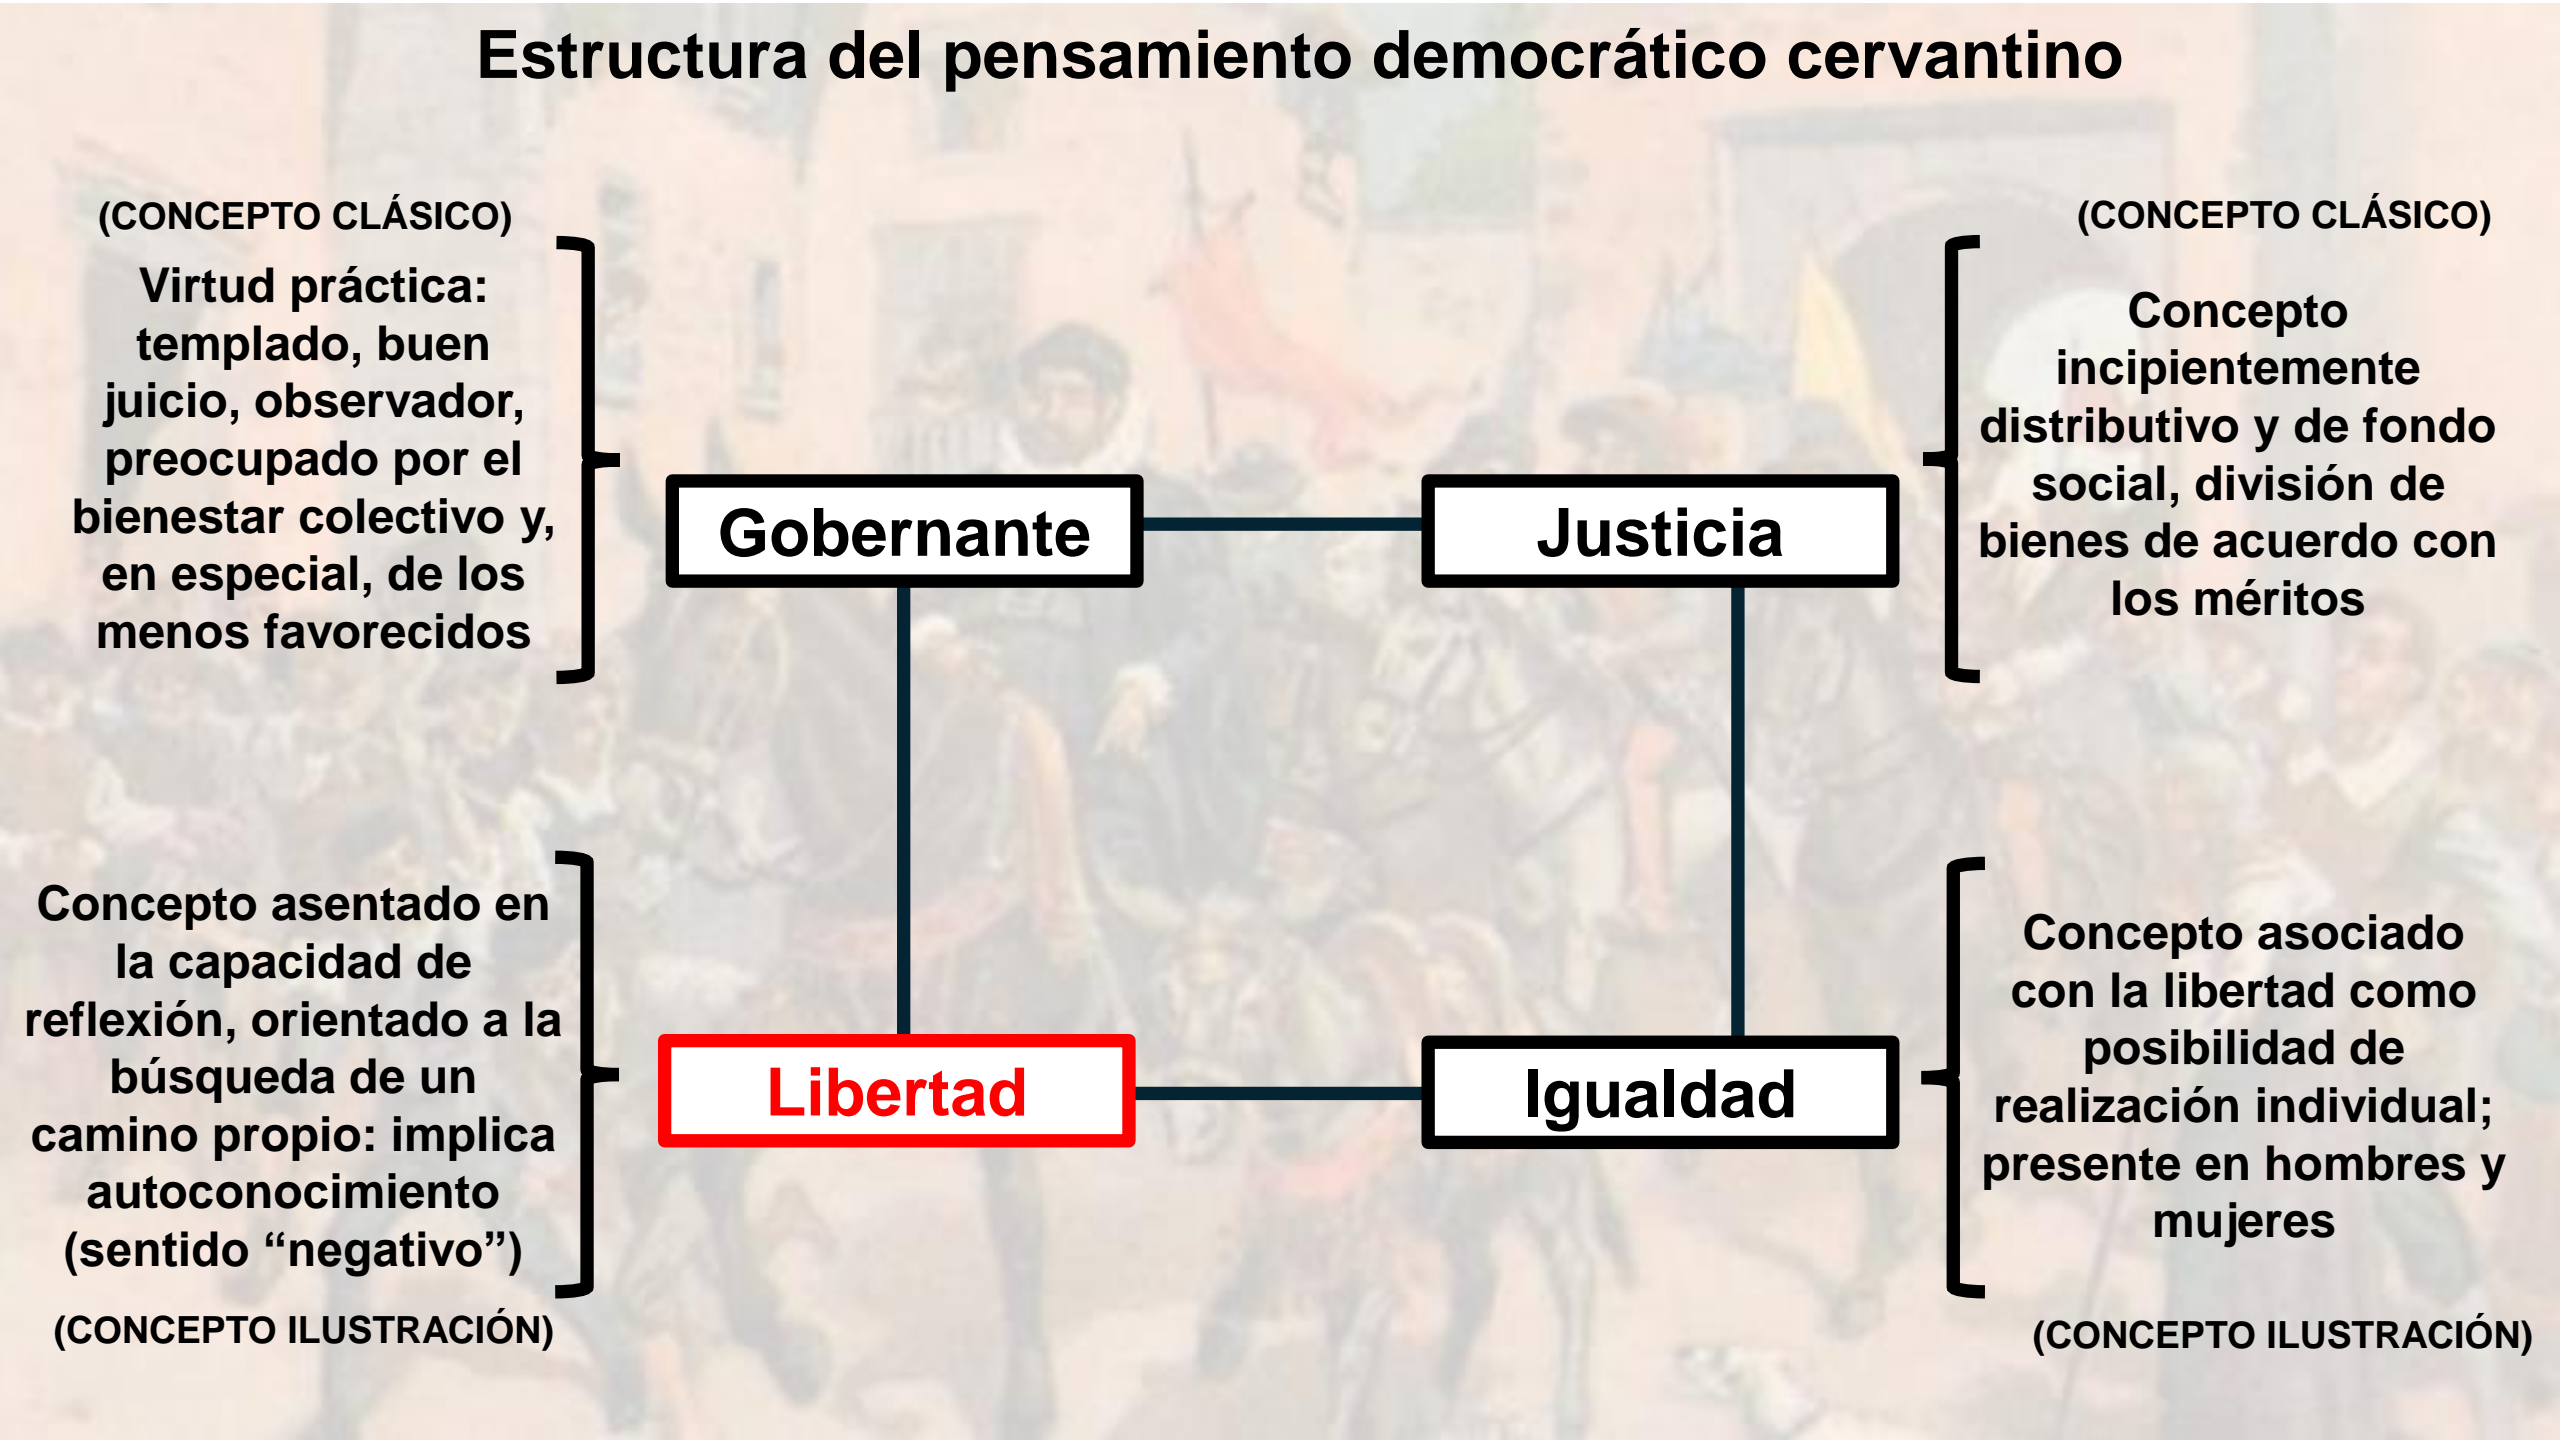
Estructura del pensamiento democrático cervantino

(CONCEPTO CLÁSICO)

Virtud práctica: templado, buen juicio, observador, preocupado por el bienestar colectivo y, en especial, de los menos favorecidos

(CONCEPTO CLÁSICO)

Concepto incipientemente distributivo y de fondo social, división de bienes de acuerdo con los méritos

Gobernante

Justicia

Concepto asentado en la capacidad de reflexión, orientado a la búsqueda de un camino propio: implica autoconocimiento (sentido “negativo”)

(CONCEPTO ILUSTRACIÓN)

Libertad

Igualdad

Concepto asociado con la libertad como posibilidad de realización individual; presente en hombres y mujeres

(CONCEPTO ILUSTRACIÓN)